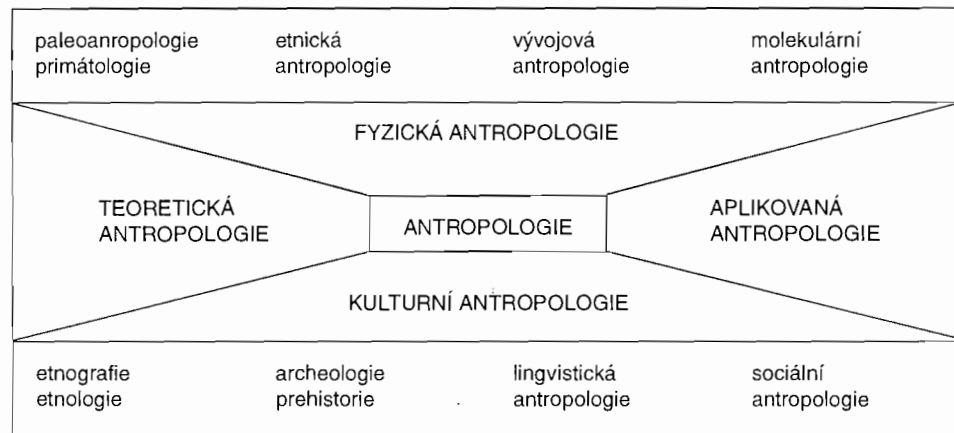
paleoanropologie primátologie

etnická antropologie

vývojová antropologie

molekulární antropologie

FYZICKÁ ANTROPOLOGIE

TEORETICKÁ ANTROPOLOGIE

ANTROPOLOGIE

APLIKOVANÁ ANTROPOLOGIE

KULTURNÍ ANTROPOLOGIE

etnografie etnologie

archeologie prehistorie

lingvistická antropologie

sociální antropologie